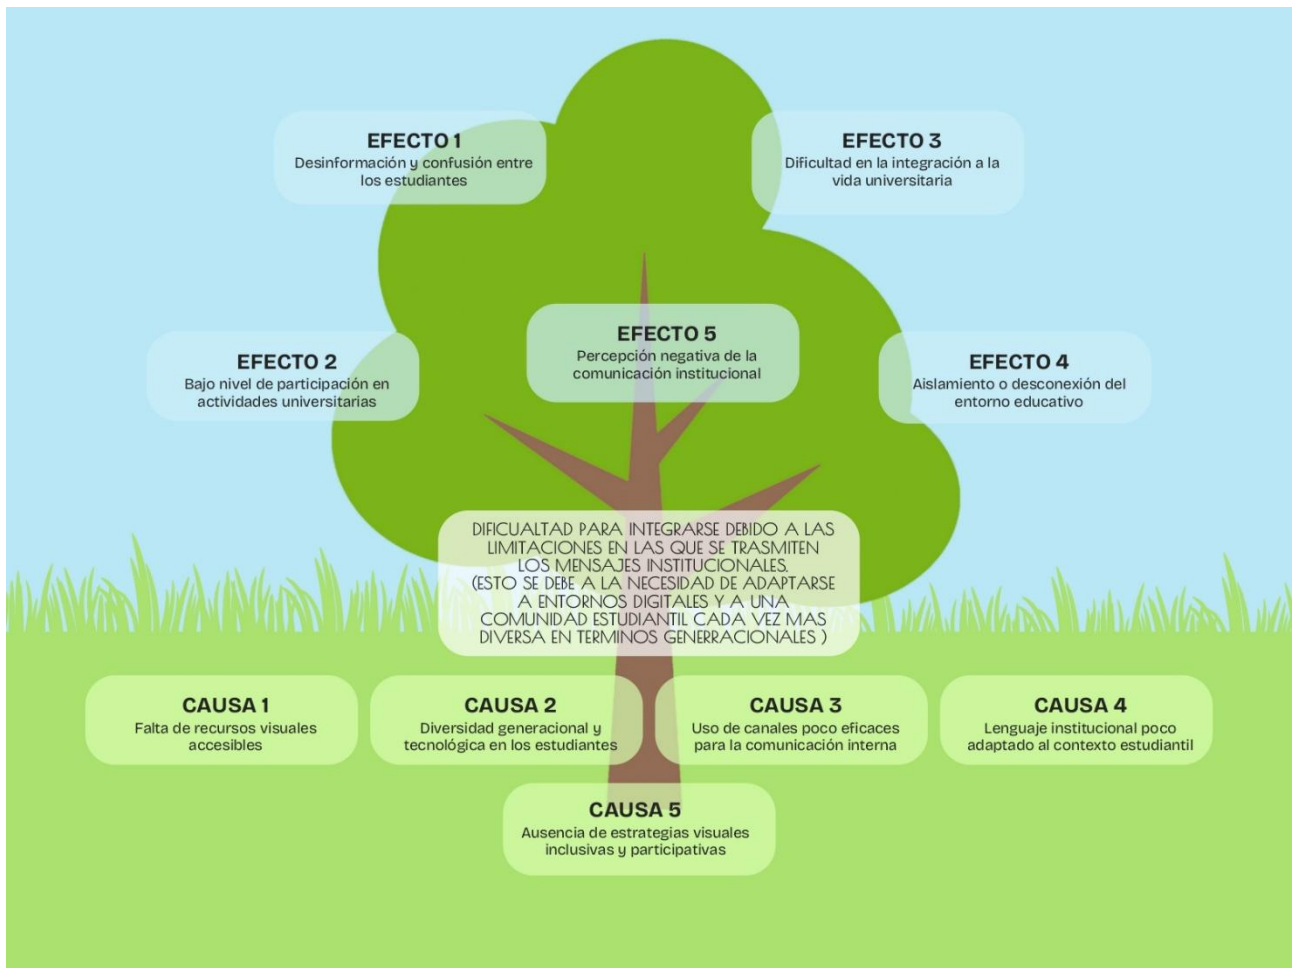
EFECTO 1
Desinformación y confusión entre los estudiantes

EFECTO 3
Dificultad en la integración a la vida universitaria

EFECTO 2
Bajo nivel de participación en actividades universitarias

EFECTO 5
Percepción negativa de la comunicación institucional

EFECTO 4
Aislamiento o desconexión del entorno educativo

DIFICUALTAD PARA INTEGRARSE DEBIDO A LAS LIMITACIONES EN LAS QUE SE TRASMITEN LOS MENSAJES INSTITUCIONALES. (ESTO SE DEBE A LA NECESIDAD DE ADAPTARSE A ENTORNOS DIGITALES Y A UNA COMUNIDAD ESTUDIANTIL CADA VEZ MAS DIVERSA EN TERMINOS GENERRACIONALES )

CAUSA 1
Falta de recursos visuales accesibles

CAUSA 2
Diversidad generacional y tecnológica en los estudiantes

CAUSA 3
Uso de canales poco eficaces para la comunicación interna

CAUSA 4
Lenguaje institucional poco adaptado al contexto estudiantil

CAUSA 5
Ausencia de estrategias visuales inclusivas y participativas